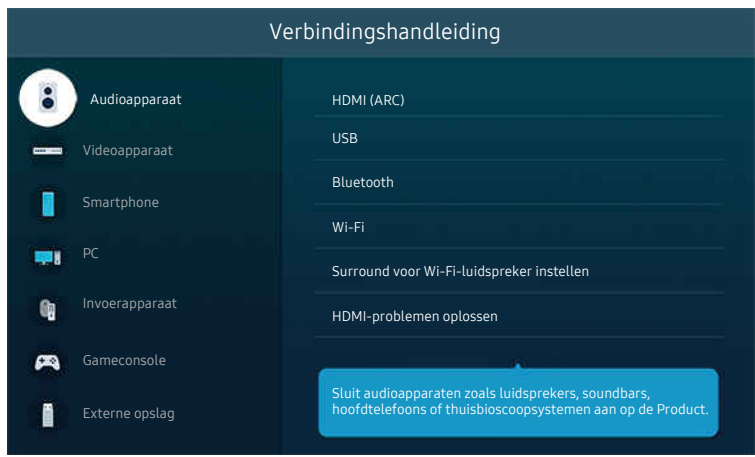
Verbindingshandleiding

Audioapparaat

Videoapparaat

Smartphone

PC

Invoerapparaat

Gameconsole

Externe opslag

HDMI (ARC)

USB

Bluetooth

Wi-Fi

Surround voor Wi-Fi-luidspreker instellen

HDMI-problemen oplossen

Sluit audioapparaten zoals luidsprekers, soundbars, hoofdtelefoons of thuisbioscoopsystemen aan op de Product.